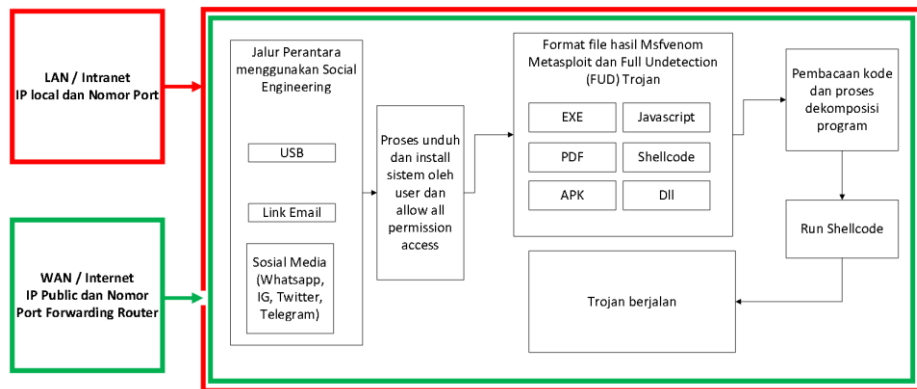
LAN / Intranet
IP local dan Nomor Port

WAN / Internet
IP Public dan Nomor Port Forwarding Router

Jalur Perantara menggunakan Social Engineering

USB

Link Email

Sosial Media (Whatsapp, IG, Twitter, Telegram)

Proses unduh dan install sistem oleh user dan allow all permission access

Format file hasil Msfvenom Metasploit dan Full Undetection (FUD) Trojan

| EXE | Javascript |
|---|---|
| PDF | Shellcode |
| APK | Dll |

Pembacaan kode dan proses dekomposisi program

Run Shellcode

Trojan berjalan